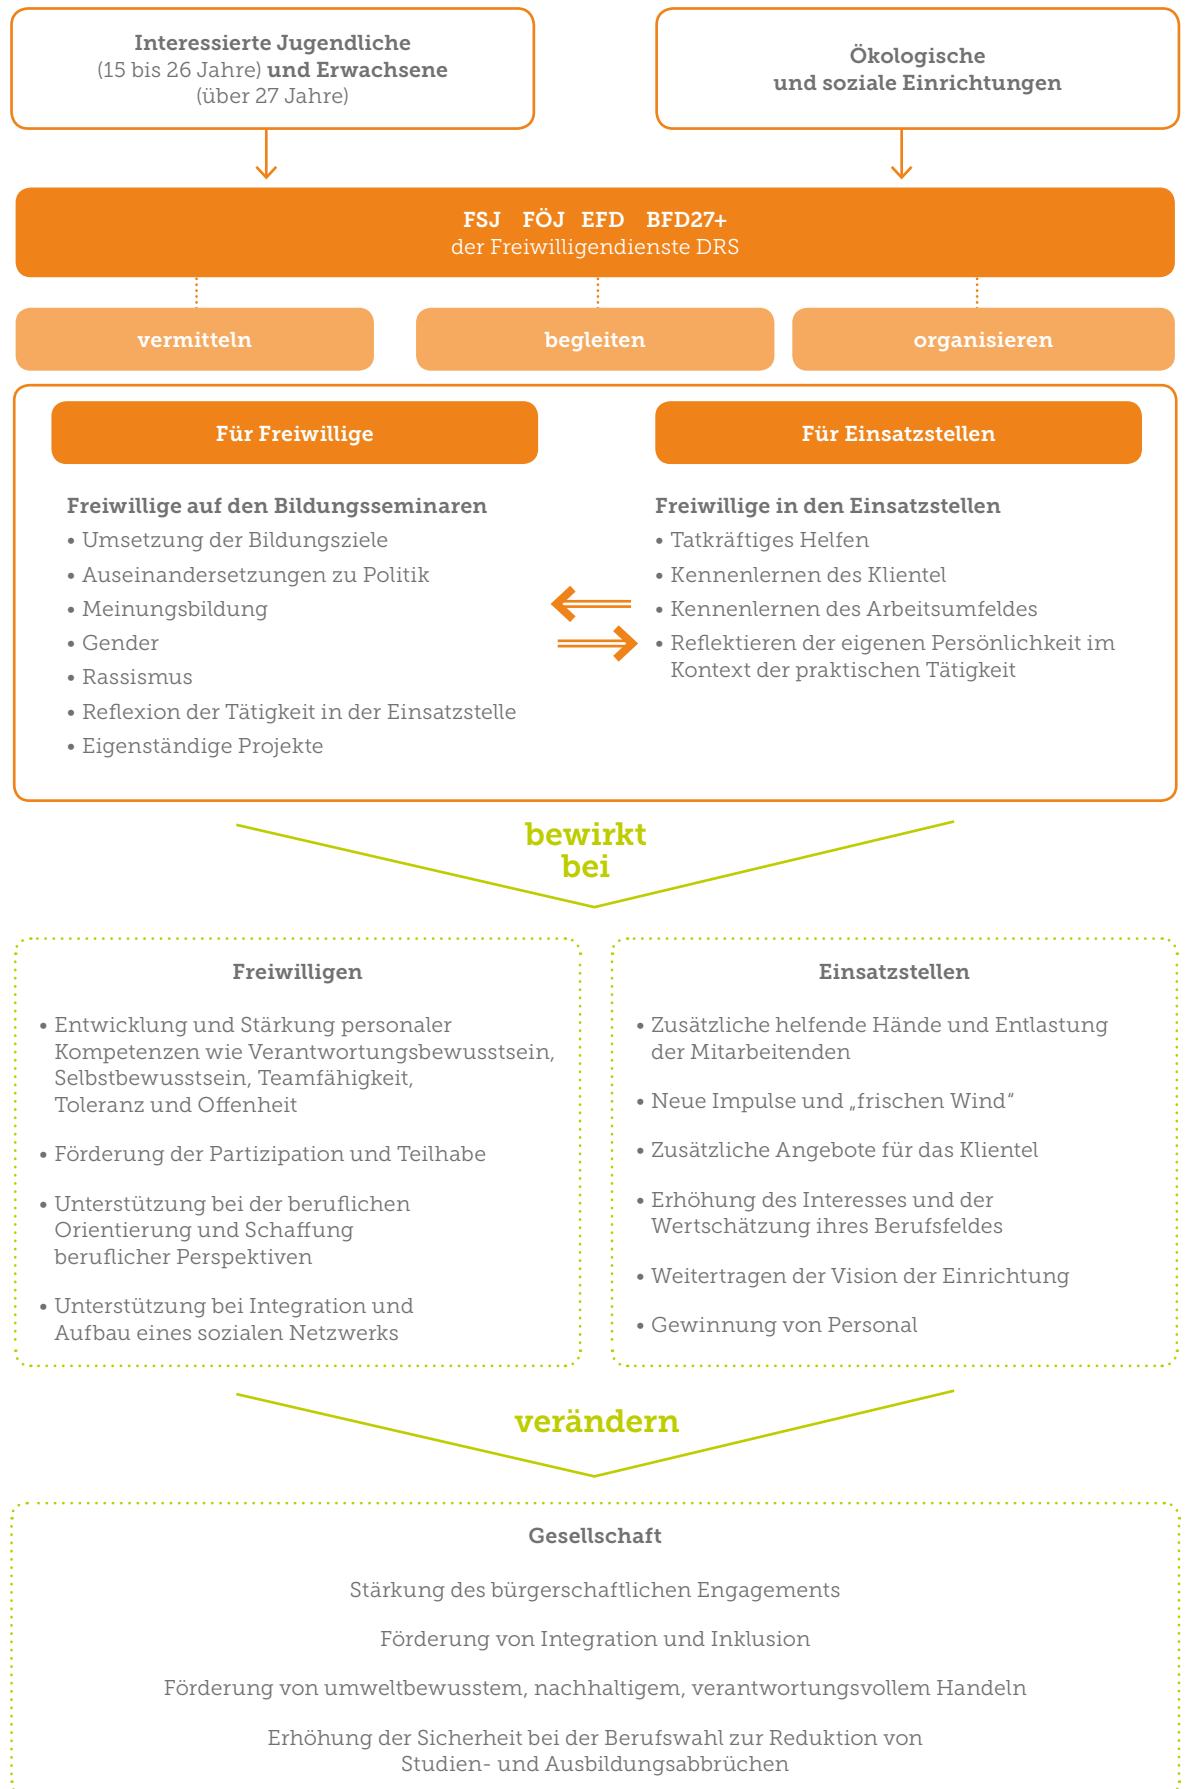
Interessierte Jugendliche
(15 bis 26 Jahre) und Erwachsene
(über 27 Jahre)

Ökologische
und soziale Einrichtungen

FSJ FÖJ EFD BFD27+
der Freiwilligendienste DRS

vermitteln

begleiten

organisieren

Für Freiwillige

Für Einsatzstellen

Freiwillige auf den Bildungsseminaren
• Umsetzung der Bildungsziele
• Auseinandersetzungen zu Politik
• Meinungsbildung
• Gender
• Rassismus
• Reflexion der Tätigkeit in der Einsatzstelle
• Eigenständige Projekte

Freiwillige in den Einsatzstellen
• Tatkräftiges Helfen
• Kennenlernen des Klientel
• Kennenlernen des Arbeitsumfeldes
• Reflektieren der eigenen Persönlichkeit im Kontext der praktischen Tätigkeit

bewirkt
bei

Freiwilligen

• Entwicklung und Stärkung personaler Kompetenzen wie Verantwortungsbewusstsein, Selbstbewusstsein, Teamfähigkeit, Toleranz und Offenheit

• Förderung der Partizipation und Teilhabe

• Unterstützung bei der beruflichen Orientierung und Schaffung beruflicher Perspektiven

• Unterstützung bei Integration und Aufbau eines sozialen Netzwerks

Einsatzstellen

• Zusätzliche helfende Hände und Entlastung der Mitarbeitenden

• Neue Impulse und „frischen Wind"

• Zusätzliche Angebote für das Klientel

• Erhöhung des Interesses und der Wertschätzung ihres Berufsfeldes

• Weitertragen der Vision der Einrichtung

• Gewinnung von Personal

verändern

Gesellschaft

Stärkung des bürgerschaftlichen Engagements

Förderung von Integration und Inklusion

Förderung von umweltbewusstem, nachhaltigem, verantwortungsvollem Handeln

Erhöhung der Sicherheit bei der Berufswahl zur Reduktion von Studien- und Ausbildungsabbrüchen